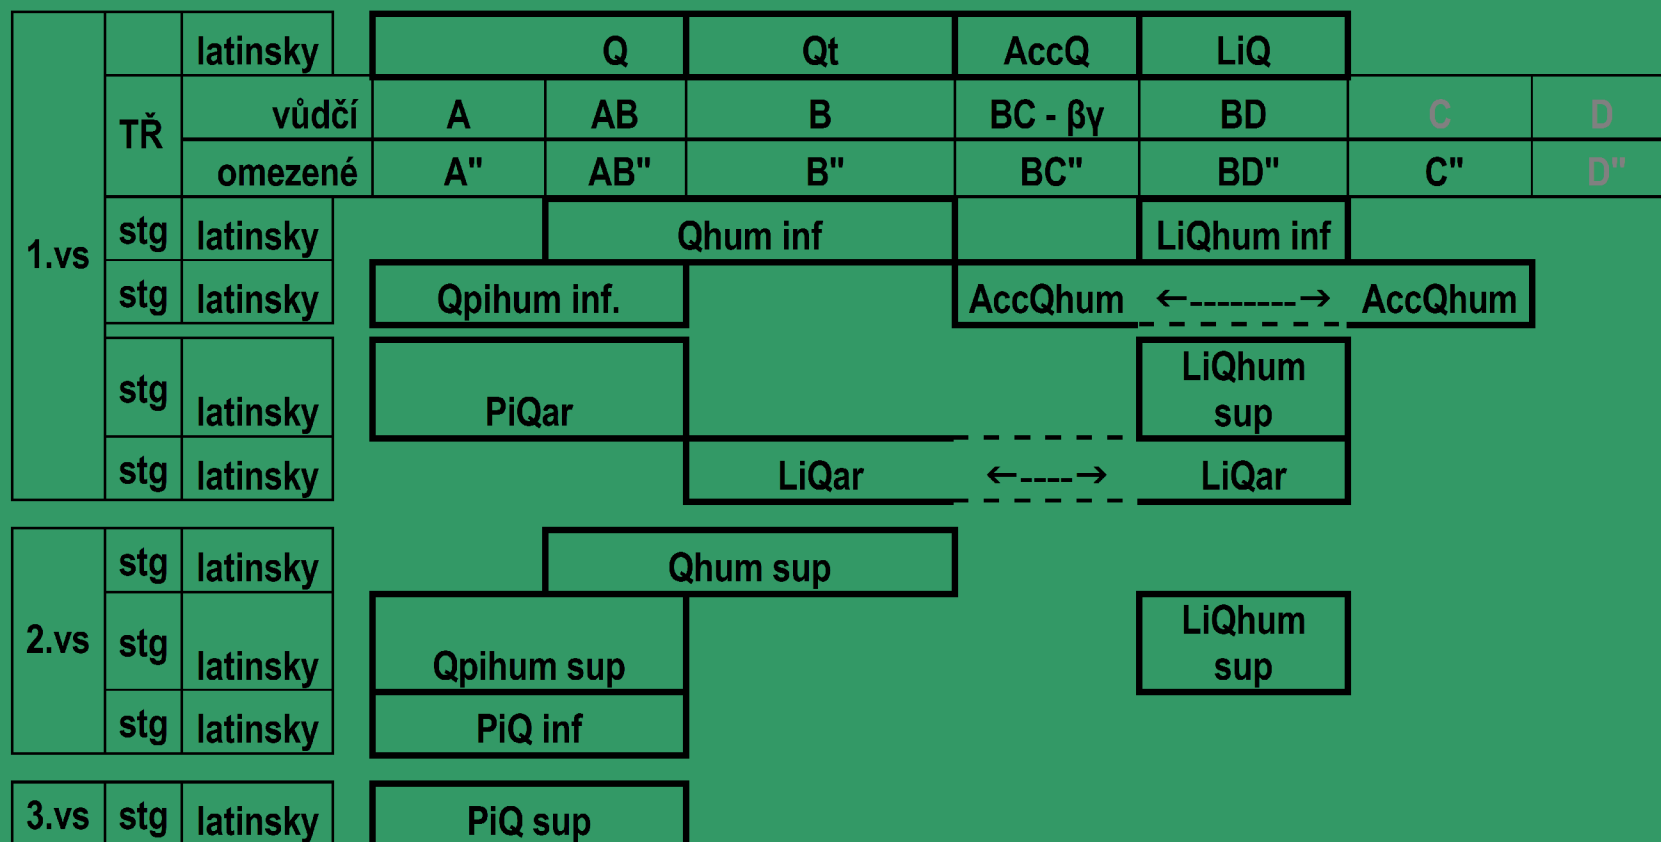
|  |  | latinsky | Q |  | Qt | AccQ | LiQ |  |  |
|---|---|---|---|---|---|---|---|---|---|
|  | TŘ | vůdčí | A | AB | B | BC - βγ | BD | C | D |
|  |  | omezené | A" | AB" | B" | BC" | BD" | C" | D" |
| 1.vs | stg | latinsky |  | Qhum inf |  |  | LiQhum inf |  |  |
|  | stg | latinsky | Qpihum inf. |  |  | AccQhum | ←--------→ | AccQhum |  |
|  | stg | latinsky | PiQar |  |  |  | LiQhum sup |  |  |
|  | stg | latinsky |  |  | LiQar | ←----→ | LiQar |  |  |
| 2.vs | stg | latinsky |  | Qhum sup |  |  |  |  |  |
|  | stg | latinsky | Qpihum sup |  |  |  | LiQhum sup |  |  |
|  | stg | latinsky | PiQ inf |  |  |  |  |  |  |
| 3.vs | stg | latinsky | PiQ sup |  |  |  |  |  |  |